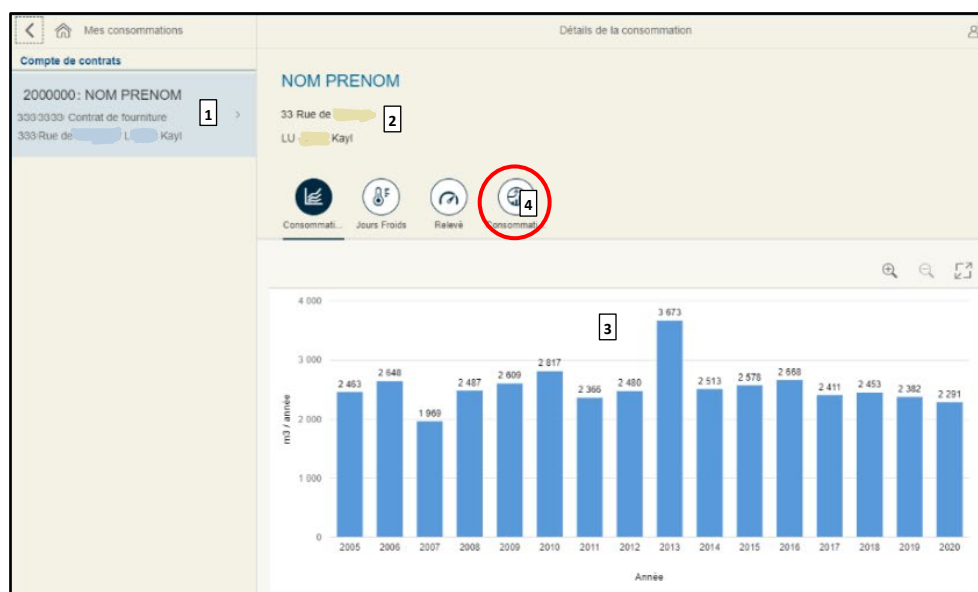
Mes consommations

Détails de la consommation

Compte de contrats

2000000 : NOM PRENOM

333/3333/ Contrat de fourniture

333 Rue de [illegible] L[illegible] Kayl

1

NOM PRENOM

33 Rue de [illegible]

2

LU-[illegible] Kayl

Consommati...

Jours Froids

Relevé

Consommati...

4

3

| Année | m3 / année |
|---|---|
| 2005 | 2 463 |
| 2006 | 2 648 |
| 2007 | 1 969 |
| 2008 | 2 487 |
| 2009 | 2 609 |
| 2010 | 2 817 |
| 2011 | 2 366 |
| 2012 | 2 480 |
| 2013 | 3 673 |
| 2014 | 2 513 |
| 2015 | 2 578 |
| 2016 | 2 668 |
| 2017 | 2 411 |
| 2018 | 2 453 |
| 2019 | 2 382 |
| 2020 | 2 291 |

4 000
3 000
2 000
1 000
0

m3 / année

Année